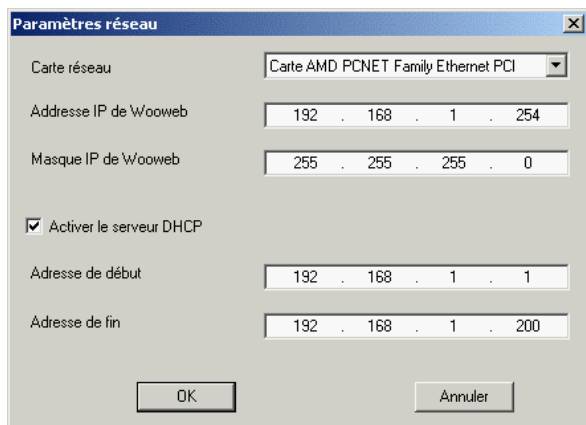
Paramètres réseau

Carte réseau
Carte AMD PCNET Family Ethernet PCI

Addresse IP de Wooweb
192 . 168 . 1 . 254

Masque IP de Wooweb
255 . 255 . 255 . 0

Activer le serveur DHCP

Adresse de début
192 . 168 . 1 . 1

Adresse de fin
192 . 168 . 1 . 200

OK
Annuler